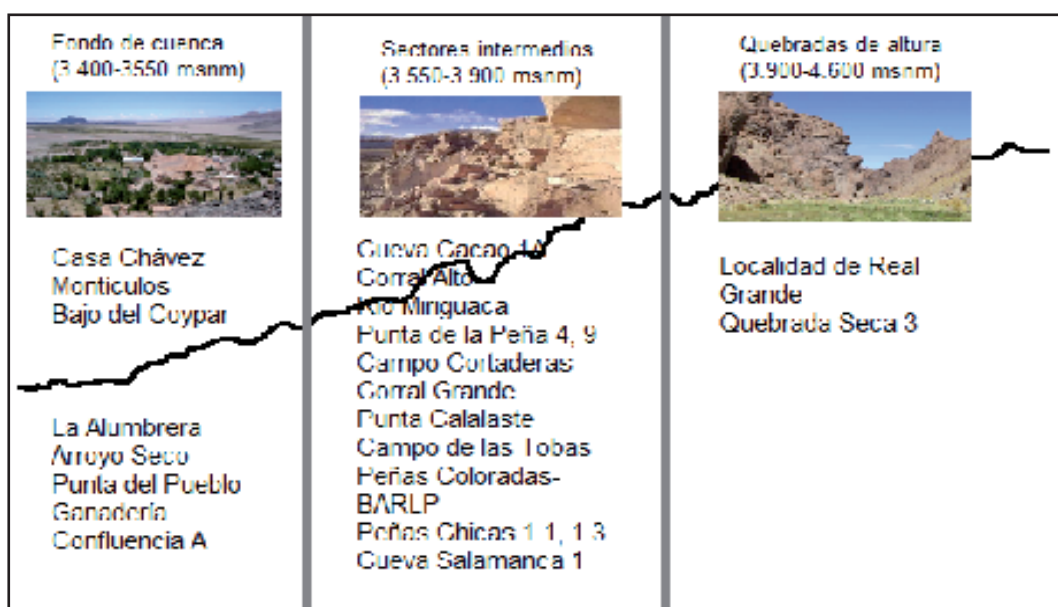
Fondo de cuenca
(3.400-3550 msnm)

Casa Chávez
Montículos
Bajo del Coypar

La Alumbrera
Arroyo Seco
Punta del Pueblo
Ganadería
Confluencia A

Sectores intermedios
(3.550-3.900 msnm)

Cueva Cacao 1A
Corral Alto
Río Miriguaca
Punta de la Peña 4, 9
Campo Cortaderas
Corral Grande
Punta Calalaste
Campo de las Tobas
Peñas Coloradas-BARLP
Peñas Chicas 1.1, 1.3
Cueva Salamanca 1

Quebradas de altura
(3.900-4.600 msnm)

Localidad de Real Grande
Quebrada Seca 3